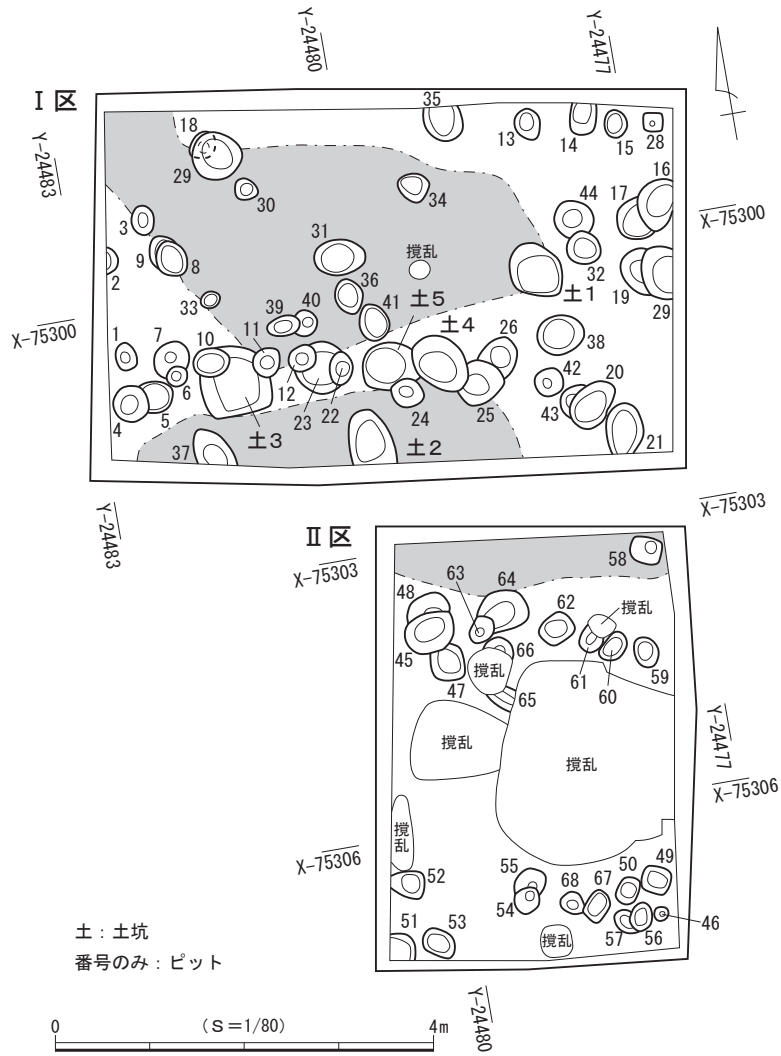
Y-24480
Y-24477
Ⅰ区
Y-24483
35
18
13
14
15
28
29
30
34
16
44
17
X-75300
3
31
撹乱
9
8
土5
32
2
36
土1
19
29
33
39
40
41
X-75300
土4
26
1
7
10
11
38
6
12
42
20
23
22
4
5
24
25
43
土3
37
土2
21
X-75303
Y-24483
Ⅱ区
X-75303
58
63
64
48
62
撹乱
45
66
撹乱
61
60
59
47
65
Y-24477
撹乱
撹乱
X-75306
撹乱
X-75306
55
50
49
52
68
67
54
46
51
53
撹乱
57
56
土：土坑
番号のみ：ピット
0
(S=1/80)
4m
Y-24480